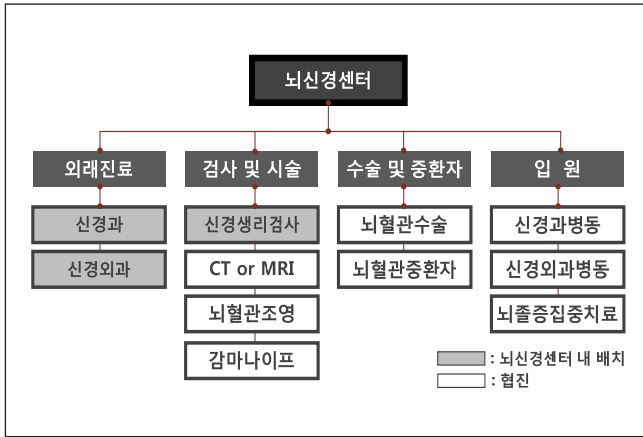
뇌신경센터

외래진료

신경과

신경외과

검사 및 시술

신경생리검사

CT or MRI

뇌혈관조영

감마나이프

수술 및 중환자

뇌혈관수술

뇌혈관중환자

입 원

신경과병동

신경외과병동

뇌졸중집중치료

: 뇌신경센터 내 배치

: 협진